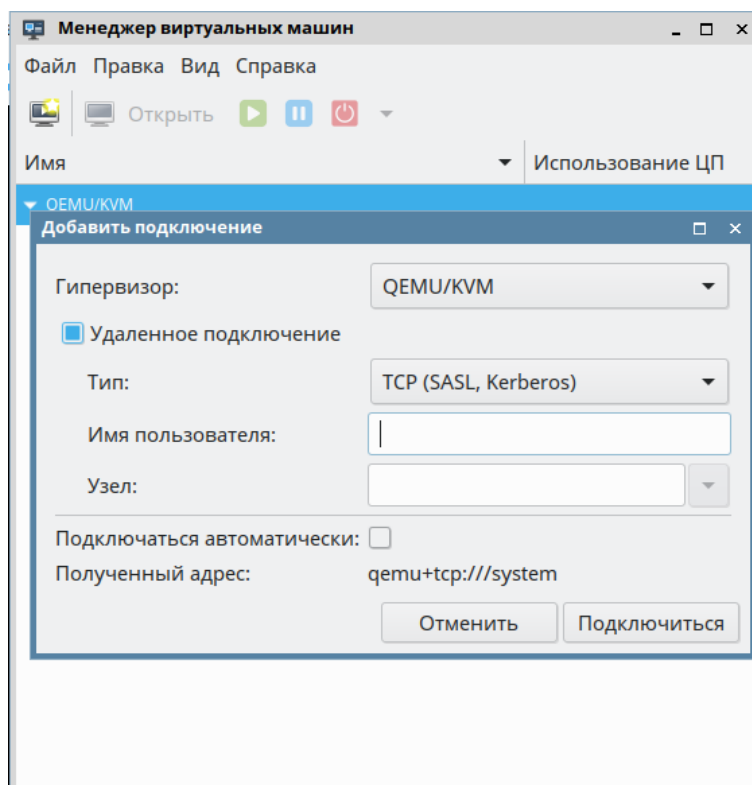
Менеджер виртуальных машин

Файл Правка Вид Справка

Открыть

Имя

Использование ЦП

QEMU/KVM

Добавить подключение

Гипервизор: QEMU/KVM

Удаленное подключение

Тип: TCP (SASL, Kerberos)

Имя пользователя:

Узел:

Подключаться автоматически:

Полученный адрес: qemu+tcp:///system

Отменить

Подключиться